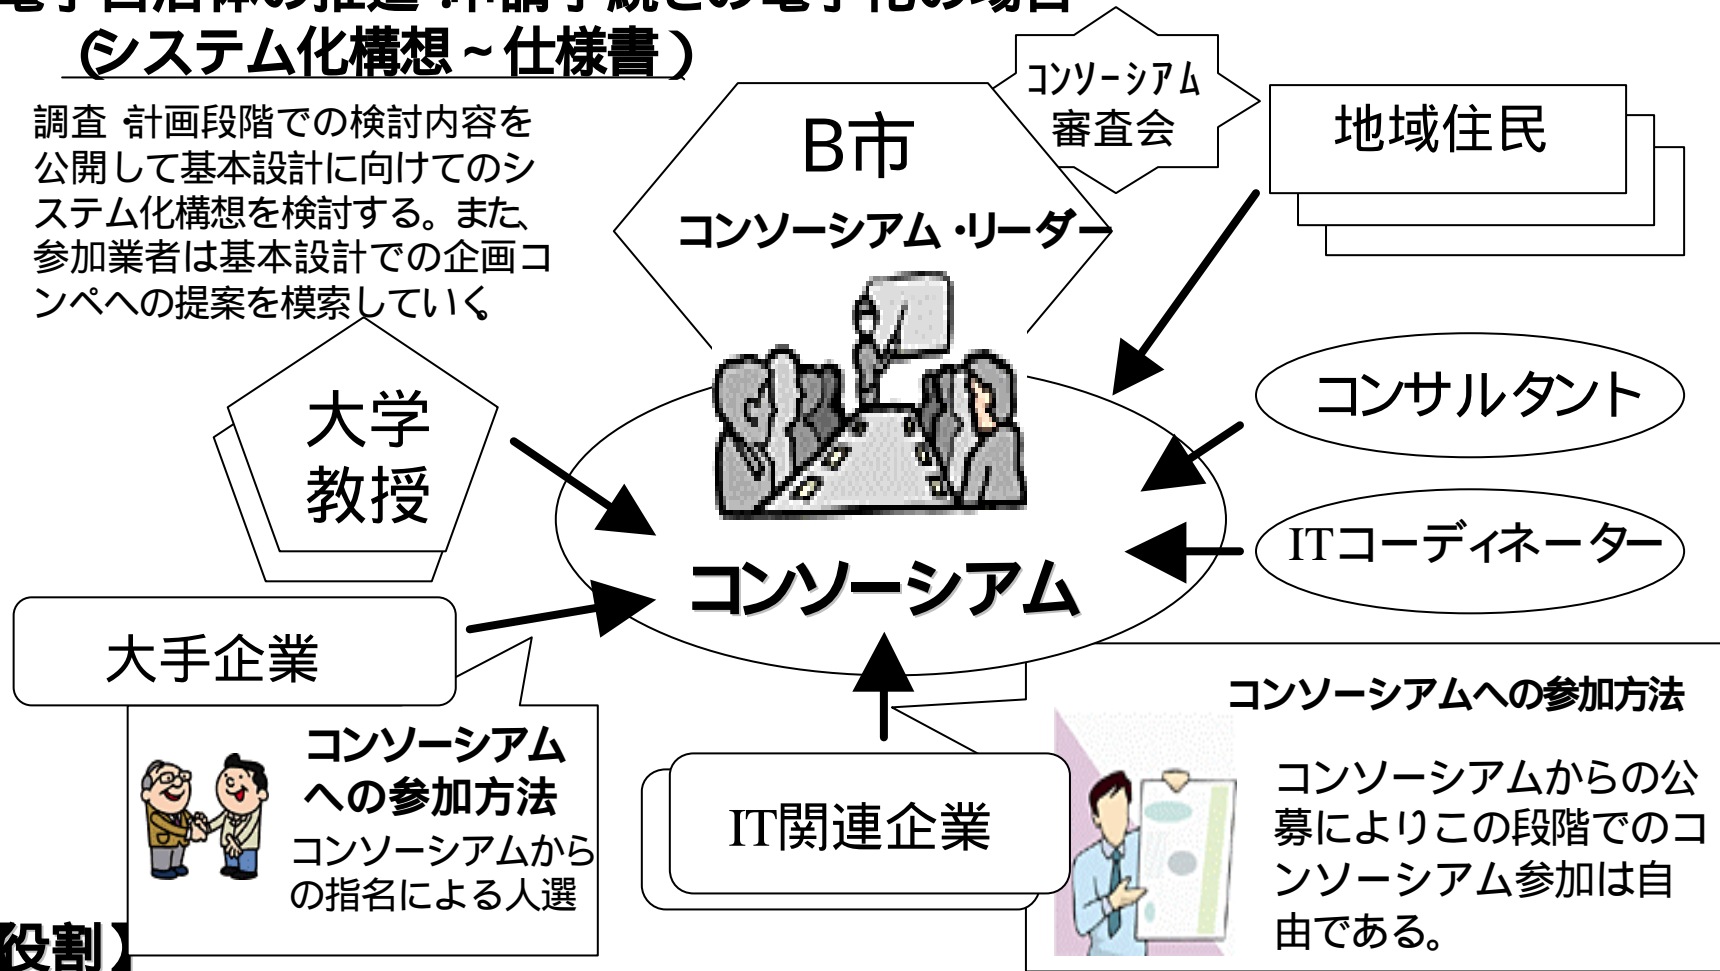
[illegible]
(システム化構想～仕様書)

調査 計画段階での検討内容を公開して基本設計に向けてのシステム化構想を検討する。また、参加業者は基本設計での企画コンペへの提案を模索していく

コンソーシアム審査会

B市
コンソーシアム・リーダー

地域住民

大学教授

コンサルタント

ITコーディネーター

コンソーシアム

大手企業

コンソーシアムへの参加方法
コンソーシアムからの指名による人選

IT関連企業

コンソーシアムへの参加方法
コンソーシアムからの公募によりこの段階でのコンソーシアム参加は自由である。

【役割】